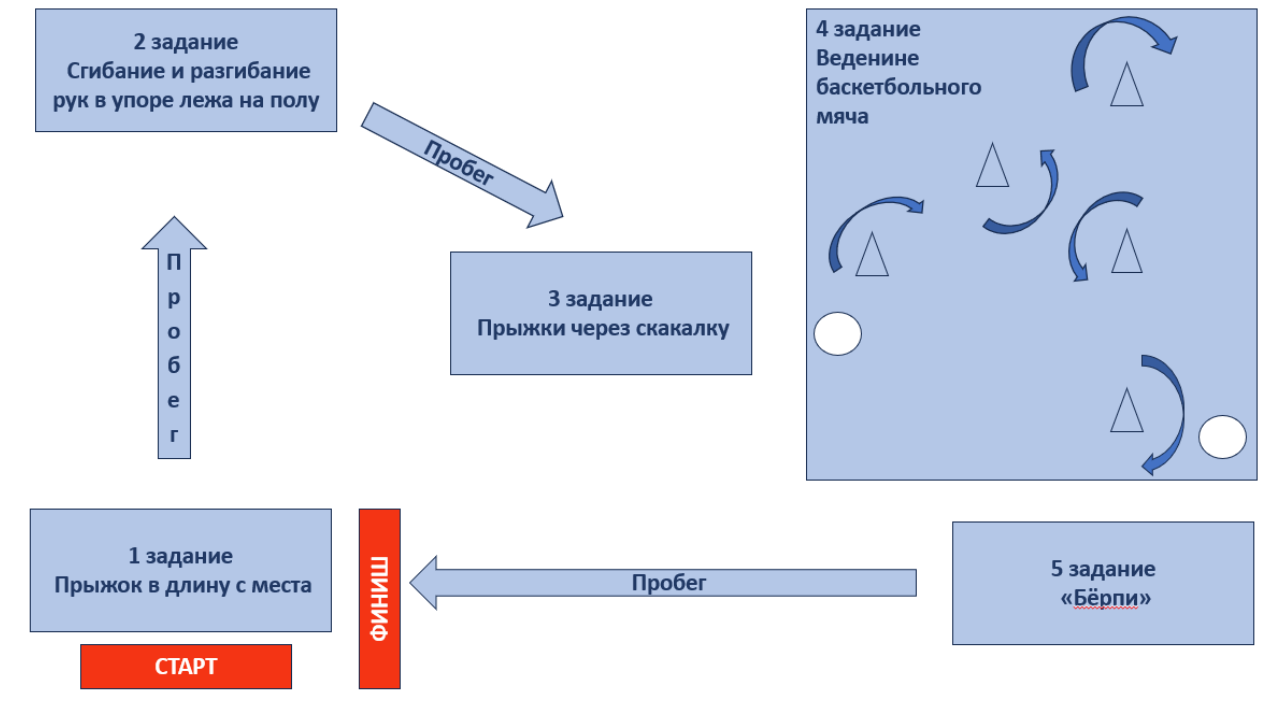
2 задание
Сгибание и разгибание рук в упоре лежа на полу

Пробег

4 задание
Веденине баскетбольного мяча

П
р
о
б
е
г

3 задание
Прыжки через скакалку

1 задание
Прыжок в длину с места

ФИНИШ

Пробег

5 задание
«Бёрпи»

СТАРТ